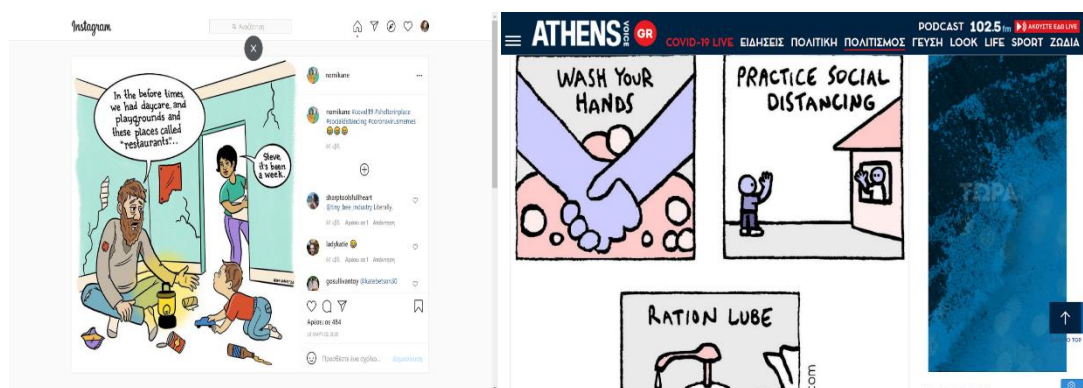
Instagram

Αναζήτηση

In the before times, we had daycare and playgrounds and these places called "restaurants"...

Steve, it's been a week.

nomikare

nomikare #covid19 #shelterinplace #socialdistancing #coronavirusmemes
😂😂😂

skeptsoulfullheart
@tiny bee_industry Literally.

ladykatie 😂

gosullivantoy @katiebetsan30

Αρέσει σε 484

Προσθέστε ένα σχόλιο...

Δημοσίευση

ATHENS VOICE GR

PODCAST 102.5 fm ΑΚΟΥΣΤΕ ΕΔΩ LIVE

COVID-19 LIVE ΕΙΔΗΣΕΙΣ ΠΟΛΙΤΙΚΗ ΠΟΛΙΤΙΣΜΟΣ ΓΕΥΣΗ LOOK LIFE SPORT ΖΩΔΙΑ

WASH YOUR HANDS

PRACTICE SOCIAL DISTANCING

RATION LUBE

ΤΩΡΑ